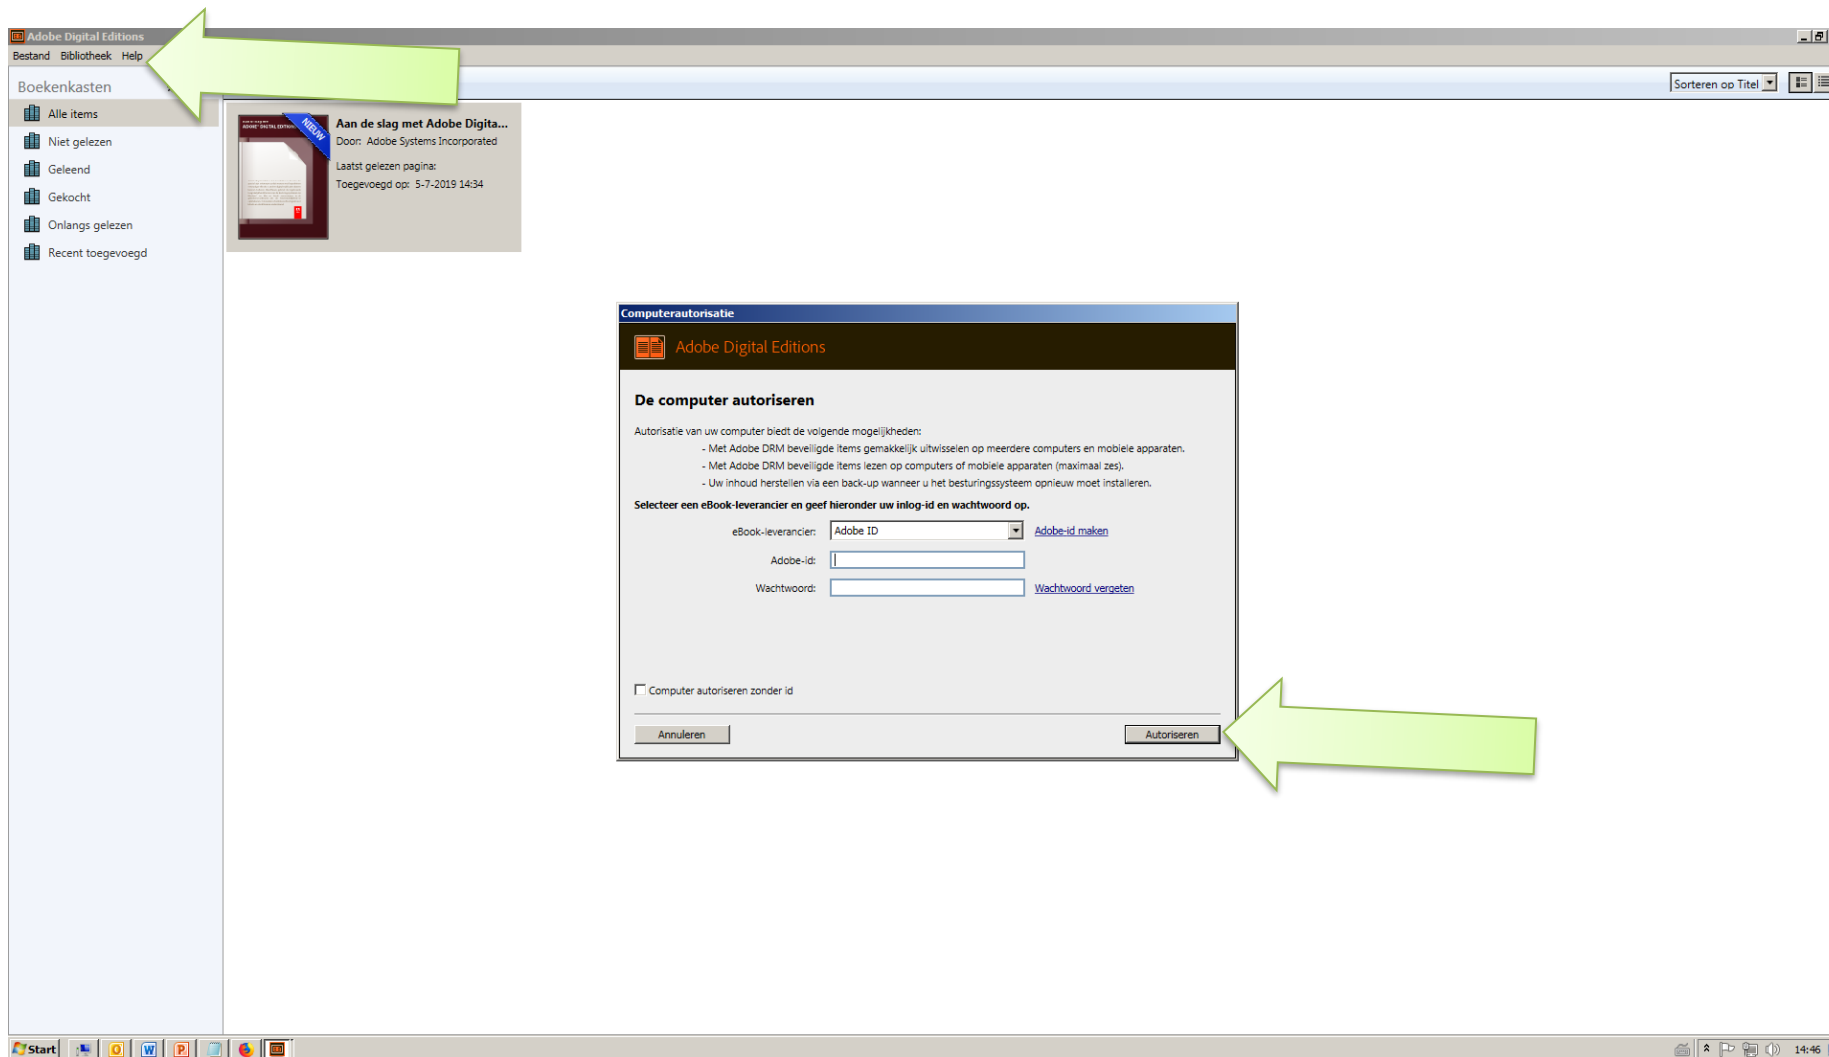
Adobe Digital Editions

Bestand Bibliotheek Help

Boekenkasten

Sorteren op Titel

Alle items
Niet gelezen
Geleend
Gekocht
Onlangs gelezen
Recent toegevoegd

NIEUW

Aan de slag met Adobe Digita...
Door: Adobe Systems Incorporated
Laatst gelezen pagina:
Toegevoegd op: 5-7-2019 14:34

Computerautorisatie

Adobe Digital Editions

De computer autoriseren

Autorisatie van uw computer biedt de volgende mogelijkheden:
- Met Adobe DRM beveiligde items gemakkelijk uitwisselen op meerdere computers en mobiele apparaten.
- Met Adobe DRM beveiligde items lezen op computers of mobiele apparaten (maximaal zes).
- Uw inhoud herstellen via een back-up wanneer u het besturingssysteem opnieuw moet installeren.

Selecteer een eBook-leverancier en geef hieronder uw inlog-id en wachtwoord op.

eBook-leverancier: Adobe ID Adobe-id maken

Adobe-id:

Wachtwoord: Wachtwoord vergeten

Computer autoriseren zonder id

Annuleren

Autoriseren

Start

14:46